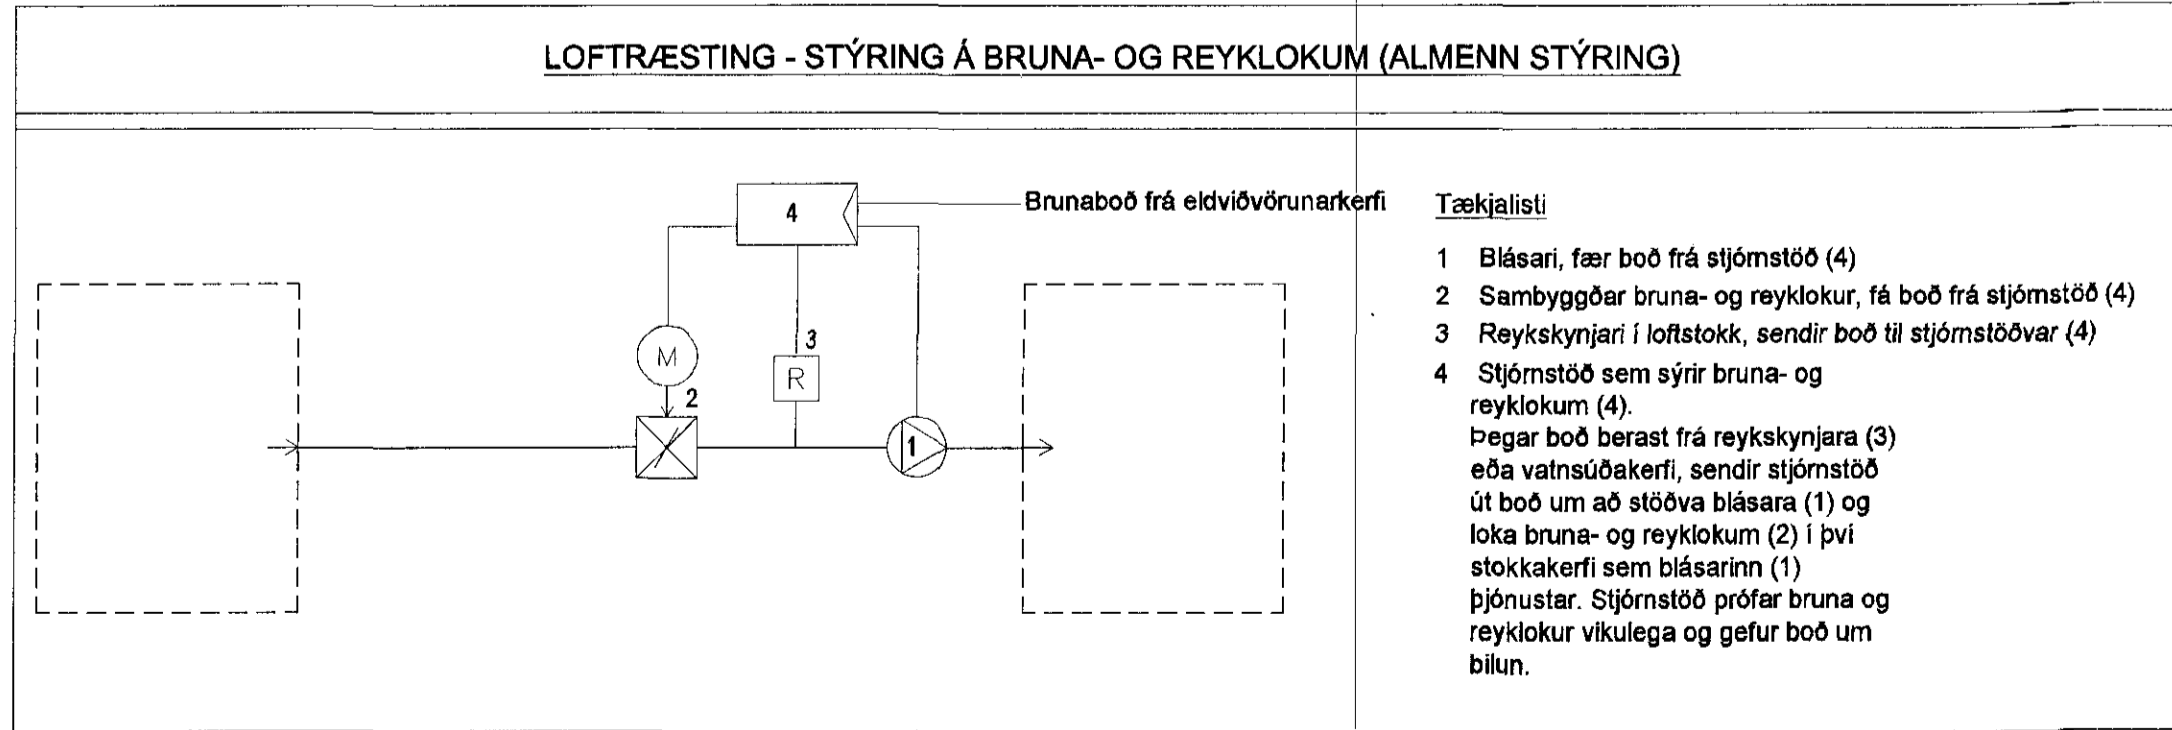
LOFTRÆSTING - STÝRING Á BRUNA- OG REYKLOKUM (ALMENN STÝRING)

4

Brunaboð frá eldviðvörunarkerfi

M

2

3

R

1

Tækjalisti

1 Blásari, fær boð frá stjórnstöð (4)

2 Sambyggðar bruna- og reyklokur, fá boð frá stjórnstöð (4)

3 Reykskynjari í loftstokk, sendir boð til stjórnstöðvar (4)

4 Stjórnstöð sem sýrir bruna- og reyklokum (4).
Þegar boð berast frá reykskynjara (3) eða vatnsúðakerfi, sendir stjórnstöð út boð um að stöðva blásara (1) og loka bruna- og reyklokum (2) í því stokkakerfi sem blásarinn (1) þjónustar. Stjórnstöð prófar bruna og reyklokur vikulega og gefur boð um bilun.